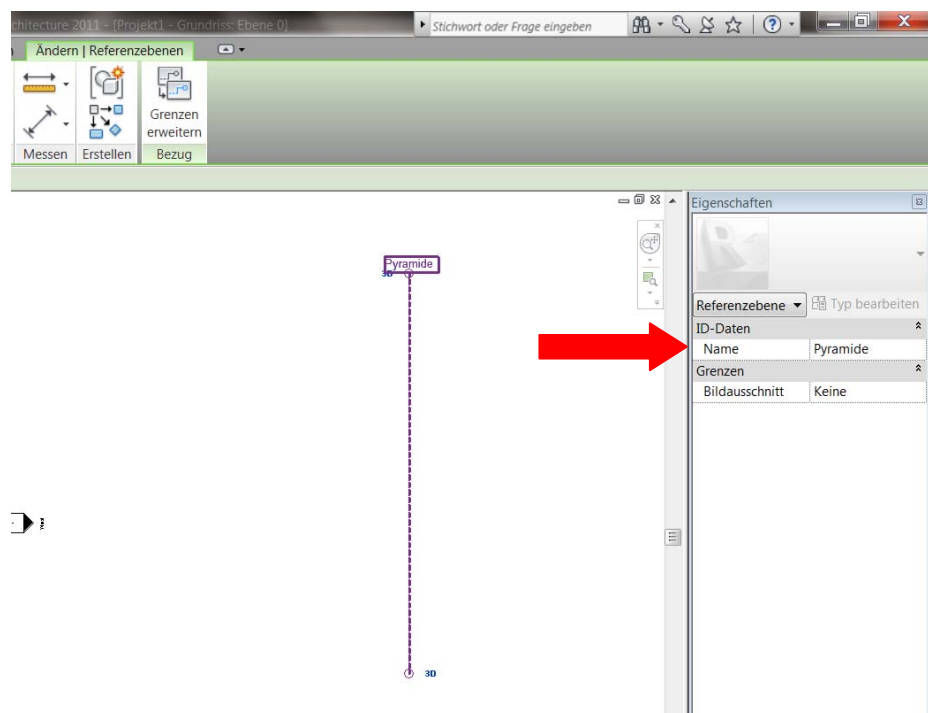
chitecture 2011 - [Projekt1 - Grundriss: Ebene 0]

Stichwort oder Frage eingeben

Ändern | Referenzebenen

Grenzen erweitern

Messen Erstellen Bezug

Pyramide

3D

3D

Eigenschaften

Referenzebene

Typ bearbeiten

| ID-Daten | |
|---|---|
| Name | Pyramide |
| Grenzen | |
| Bildausschnitt | Keine |